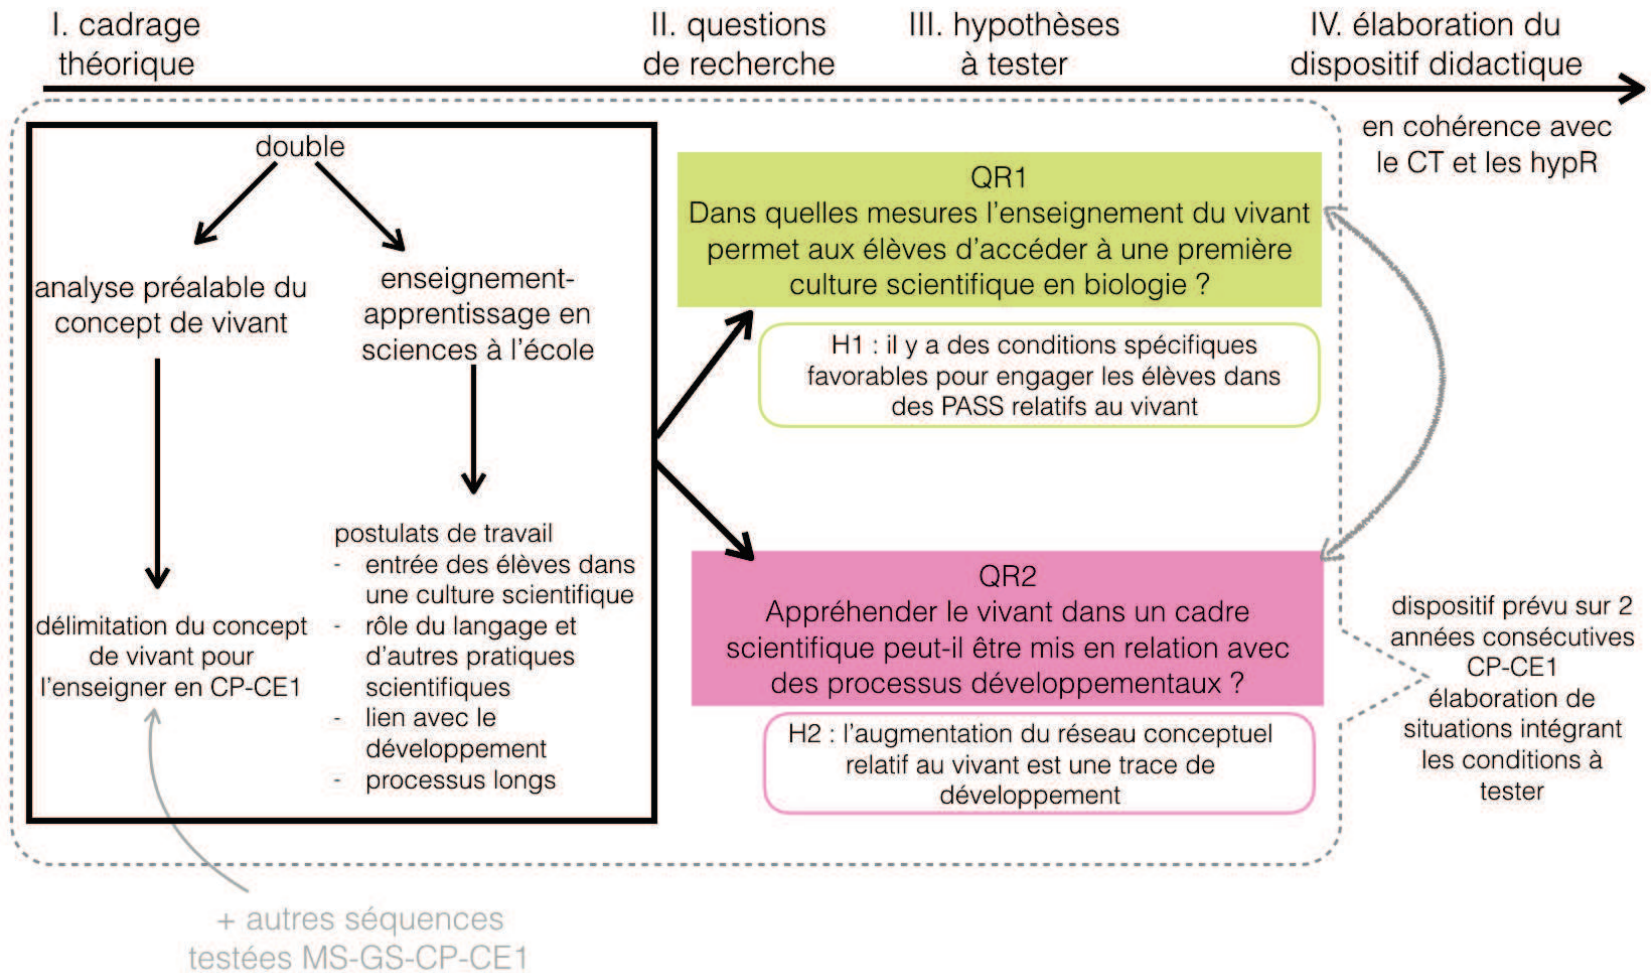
I. cadrage théorique

II. questions de recherche

III. hypothèses à tester

IV. élaboration du dispositif didactique

double

analyse préalable du concept de vivant

enseignement-apprentissage en sciences à l'école

délimitation du concept de vivant pour l'enseigner en CP-CE1

postulats de travail
- entrée des élèves dans une culture scientifique
- rôle du langage et d'autres pratiques scientifiques
- lien avec le développement
- processus longs

QR1
Dans quelles mesures l'enseignement du vivant permet aux élèves d'accéder à une première culture scientifique en biologie ?

H1 : il y a des conditions spécifiques favorables pour engager les élèves dans des PASS relatifs au vivant

QR2
Appréhender le vivant dans un cadre scientifique peut-il être mis en relation avec des processus développementaux ?

H2 : l'augmentation du réseau conceptuel relatif au vivant est une trace de développement

en cohérence avec le CT et les hypR

dispositif prévu sur 2 années consécutives CP-CE1
élaboration de situations intégrant les conditions à tester

+ autres séquences testées MS-GS-CP-CE1